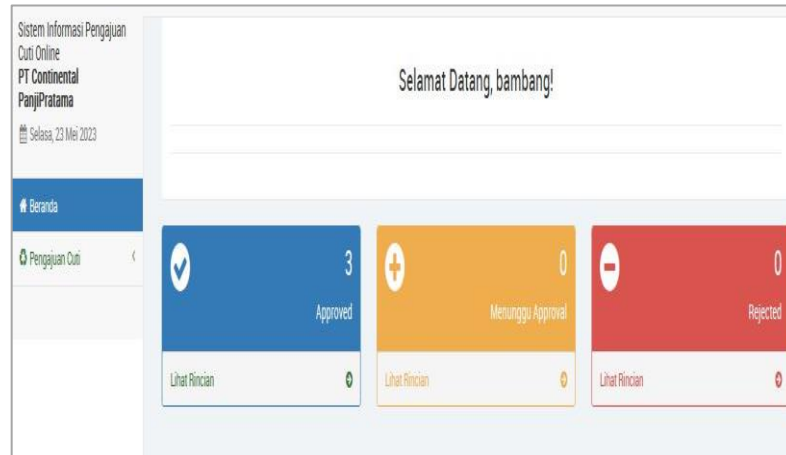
Sistem Informasi Pengajuan Cuti Online
PT Continental PanjiPratama
Selasa, 23 Mei 2023

Beranda

Pengajuan Cuti

Selamat Datang, bambang!

3
Approved
Lihat Rincian

0
Menunggu Approval
Lihat Rincian

0
Rejected
Lihat Rincian